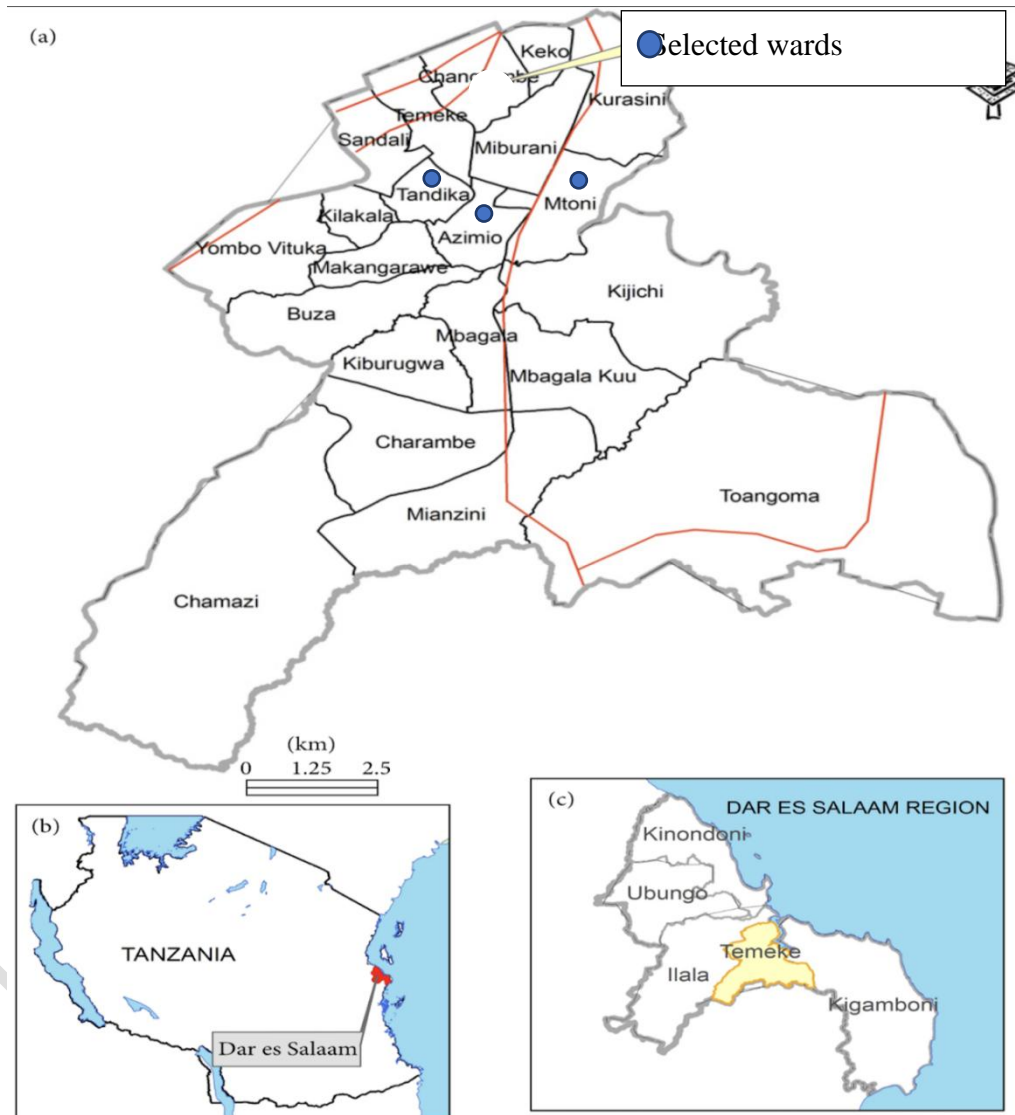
(a)

Selected wards

Keko
Chang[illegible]be
Kurasini
Temeke
Sandali
Miburani
Tandika
Mtoni
Kilakala
Azimio
Yombo Vituka
Makangarawe
Kijichi
Buza
Mbagala
Kiburugwa
Mbagala Kuu
Charambe
Toangoma
Mianzini
Chamazi

(km)
0 1.25 2.5

(b)
TANZANIA
Dar es Salaam

(c)
DAR ES SALAAM REGION
Kinondoni
Ubungo
Temeke
Ilala
Kigamboni